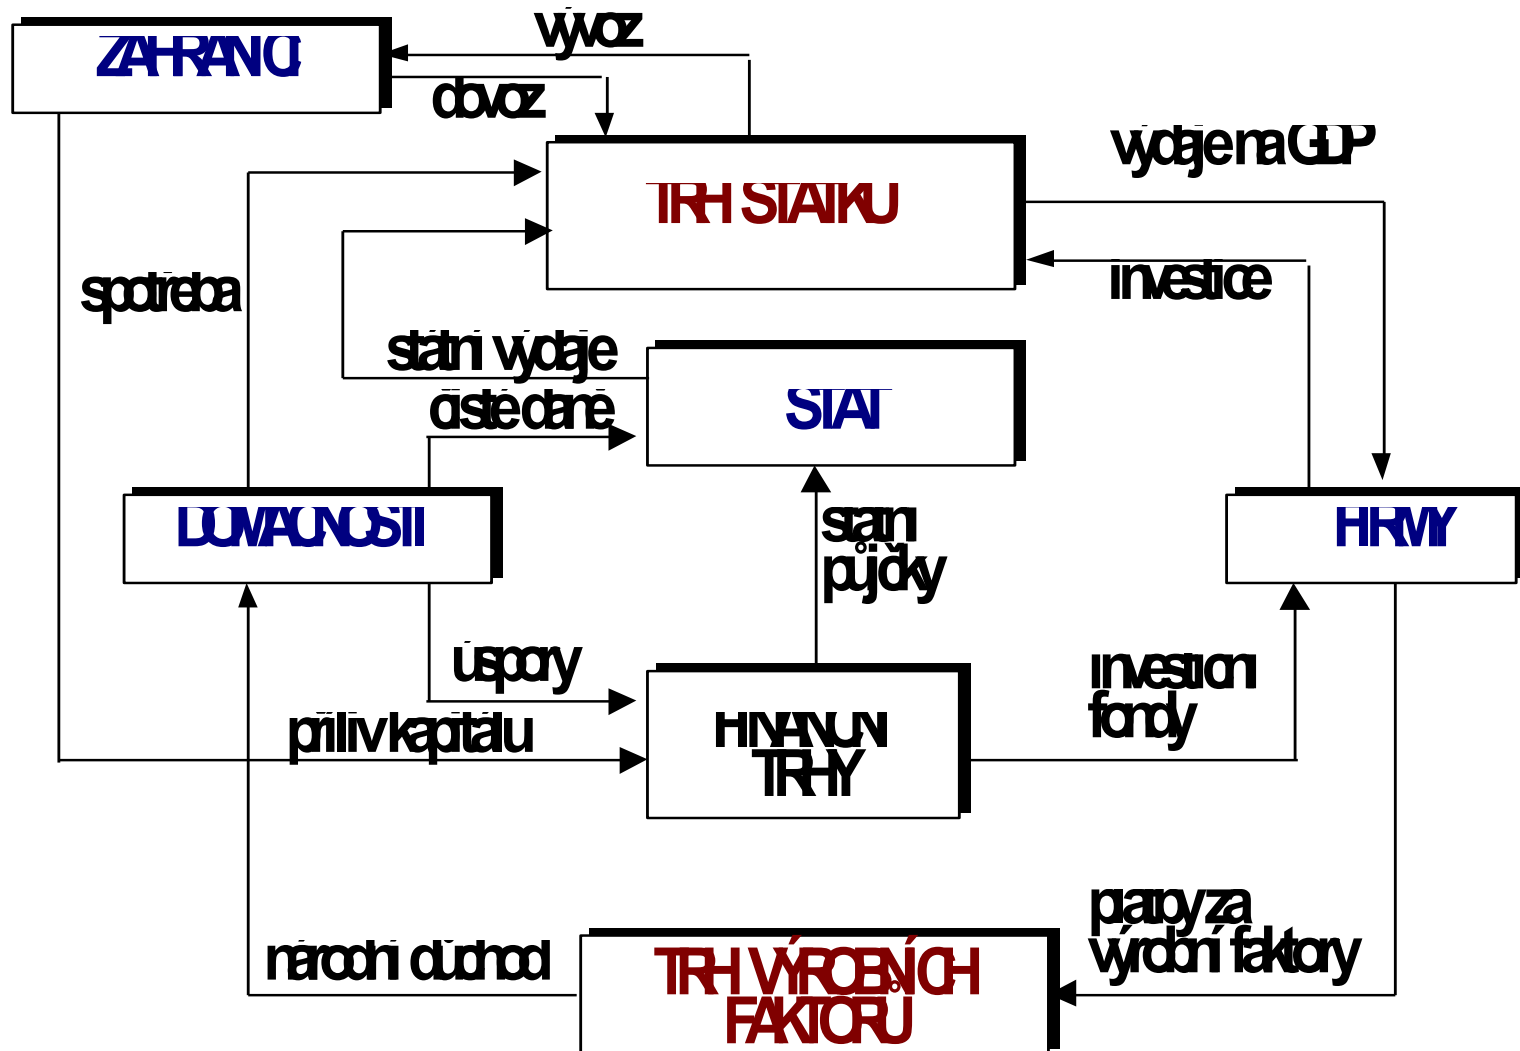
ZAHRANIČÍ

vývoz

dovoz

výdaje na GDP

TRH STATKŮ

spotřeba

investice

státní výdaje

čisté daně

STÁT

DOMÁCNOSTI

státní půjčky

FIRMY

úspory

investiční fondy

příliv kapitálu

FINANČNÍ TRHY

platby za výrobní faktory

národní důchod

TRH VÝROBNÍCH FAKTORŮ